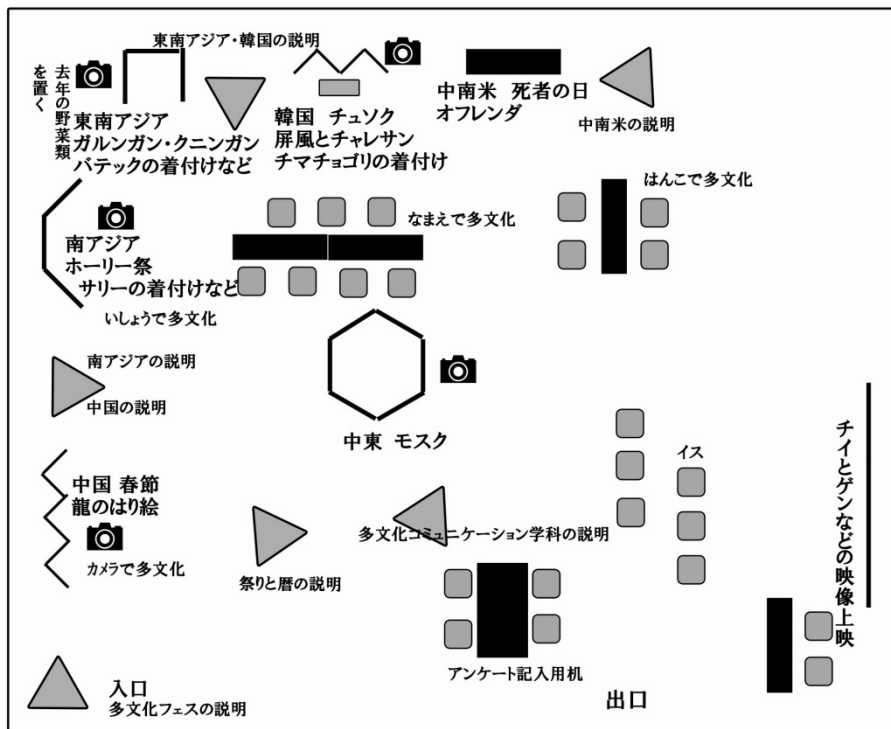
東南アジア・韓国の説明

去年の野菜類を置く

東南アジア
ガルンガン・クニンガン
バテックの着付けなど

韓国　チュソク
屏風とチャレサン
チマチョゴリの着付け

中南米　死者の日
オフレンダ

中南米の説明

はんこで多文化

なまえで多文化

南アジア
ホーリー祭
サリーの着付けなど

いしょうで多文化

南アジアの説明

中国の説明

中東　モスク

チイとゲンなどの映像上映

イス

中国 春節
龍のはり絵

カメラで多文化

祭りと暦の説明

多文化コミュニケーション学科の説明

アンケート記入用机

入口
多文化フェスの説明

出口